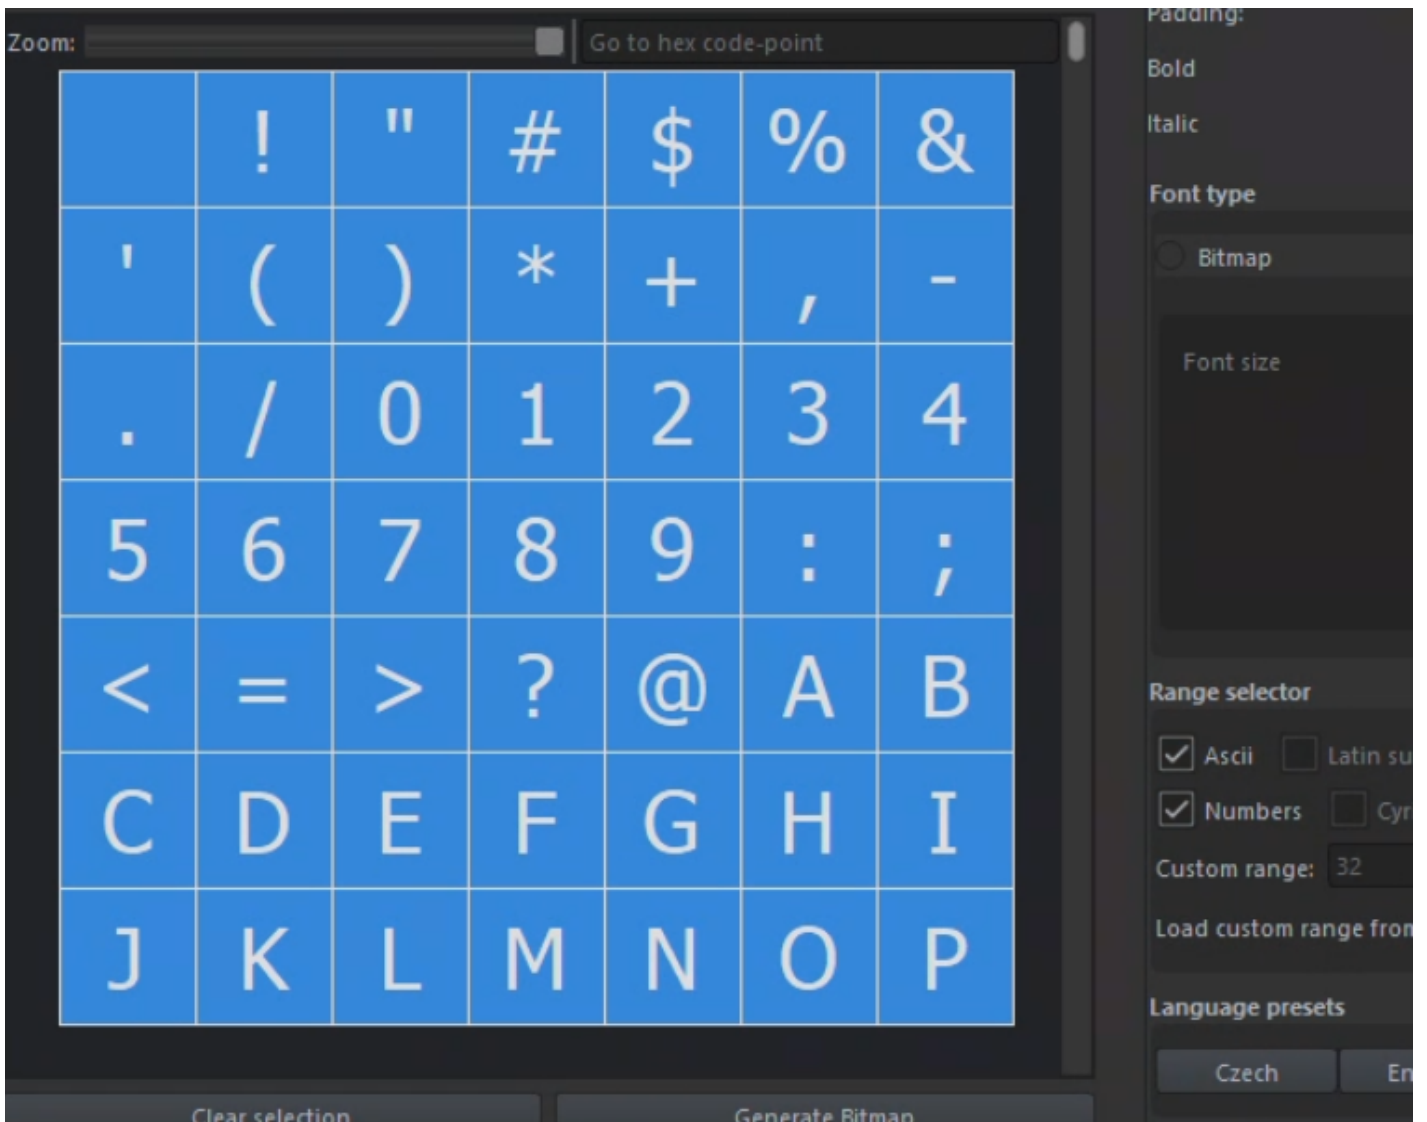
Zoom:
Go to hex code-point

| | ! | " | # | $ | % | & |
|---|---|---|---|---|---|---|
| ' | ( | ) | * | + | , | - |
| . | / | 0 | 1 | 2 | 3 | 4 |
| 5 | 6 | 7 | 8 | 9 | : | ; |
| < | = | > | ? | @ | A | B |
| C | D | E | F | G | H | I |
| J | K | L | M | N | O | P |

Clear selection
Generate Bitmap

Padding:
Bold
Italic
Font type
Bitmap
Font size
Range selector
Ascii
Latin su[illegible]
Numbers
Cyr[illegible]
Custom range: 32
Load custom range fro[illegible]
Language presets
Czech
En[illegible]